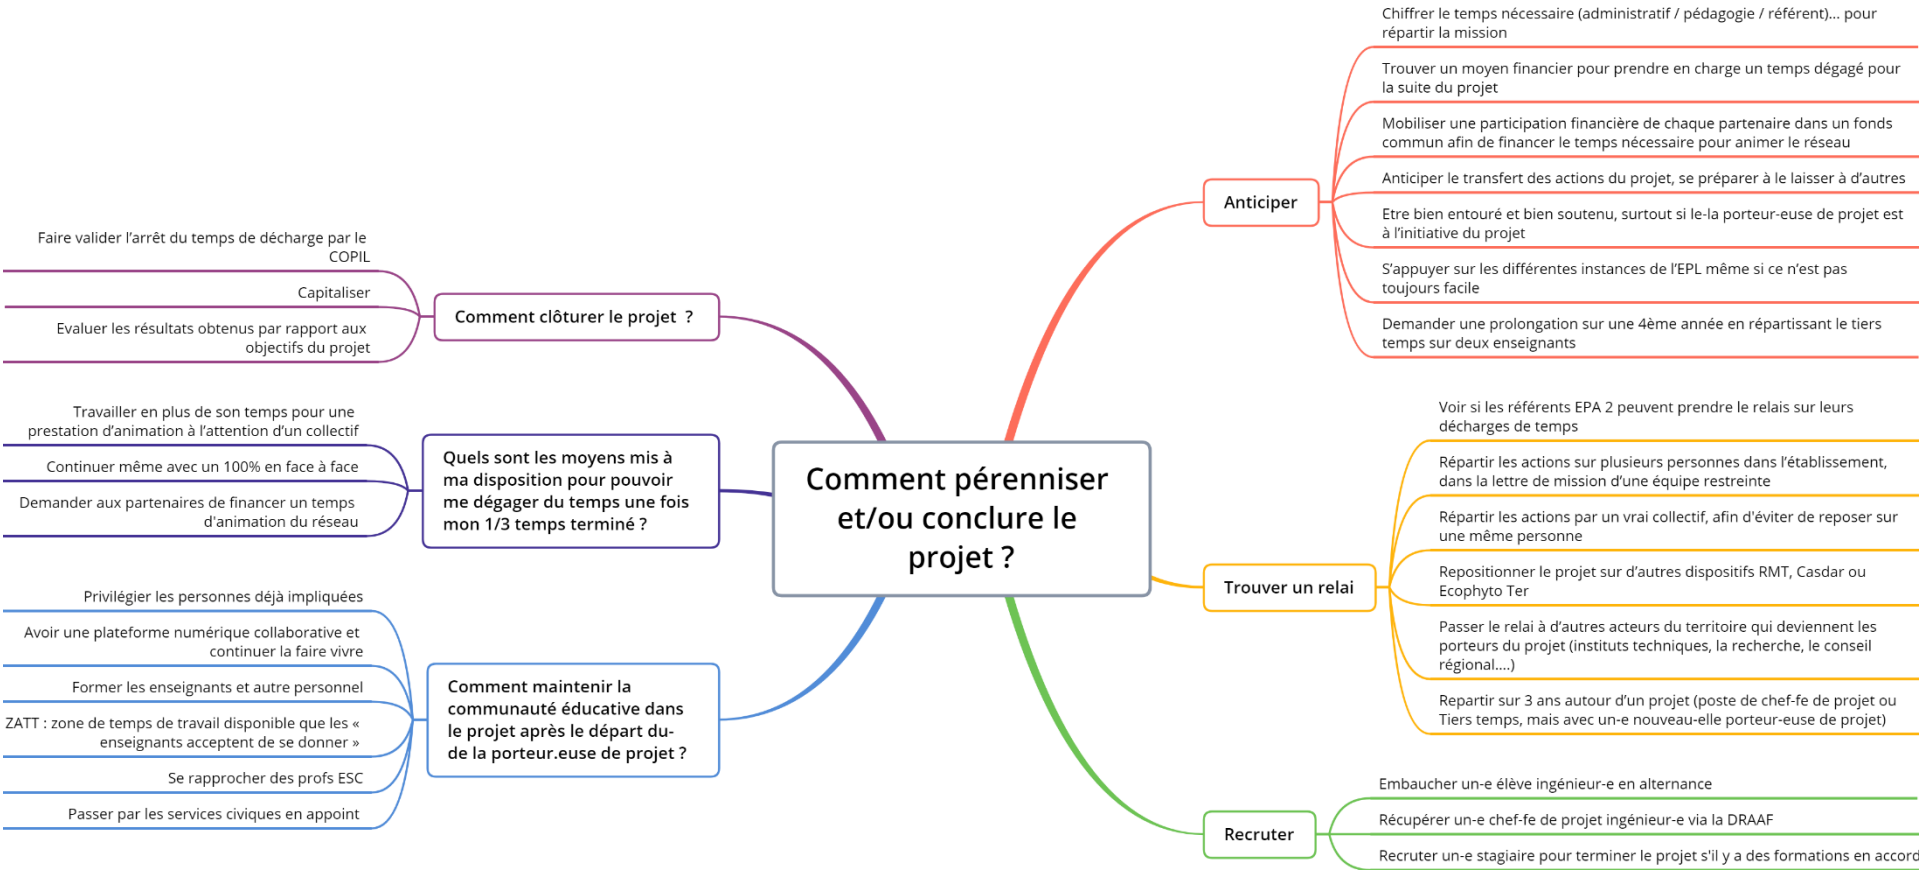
Comment pérenniser et/ou conclure le projet ?

Anticiper

Chiffrer le temps nécessaire (administratif / pédagogie / référent)... pour répartir la mission

Trouver un moyen financier pour prendre en charge un temps dégagé pour la suite du projet

Mobiliser une participation financière de chaque partenaire dans un fonds commun afin de financer le temps nécessaire pour animer le réseau

Anticiper le transfert des actions du projet, se préparer à le laisser à d'autres

Etre bien entouré et bien soutenu, surtout si le-la porteur-euse de projet est à l'initiative du projet

S'appuyer sur les différentes instances de l'EPL même si ce n'est pas toujours facile

Demander une prolongation sur une 4ème année en répartissant le tiers temps sur deux enseignants

Trouver un relai

Voir si les référents EPA 2 peuvent prendre le relais sur leurs décharges de temps

Répartir les actions sur plusieurs personnes dans l'établissement, dans la lettre de mission d'une équipe restreinte

Répartir les actions par un vrai collectif, afin d'éviter de reposer sur une même personne

Repositionner le projet sur d'autres dispositifs RMT, Casdar ou Ecophyto Ter

Passer le relai à d'autres acteurs du territoire qui deviennent les porteurs du projet (instituts techniques, la recherche, le conseil régional....)

Repartir sur 3 ans autour d'un projet (poste de chef-fe de projet ou Tiers temps, mais avec un-e nouveau-elle porteur-euse de projet)

Recruter

Embaucher un-e élève ingénieur-e en alternance

Récupérer un-e chef-fe de projet ingénieur-e via la DRAAF

Recruter un-e stagiaire pour terminer le projet s'il y a des formations en accord

Comment clôturer le projet ?

Faire valider l'arrêt du temps de décharge par le COPIL

Capitaliser

Evaluer les résultats obtenus par rapport aux objectifs du projet

Quels sont les moyens mis à ma disposition pour pouvoir me dégager du temps une fois mon 1/3 temps terminé ?

Travailler en plus de son temps pour une prestation d'animation à l'attention d'un collectif

Continuer même avec un 100% en face à face

Demander aux partenaires de financer un temps d'animation du réseau

Comment maintenir la communauté éducative dans le projet après le départ du-de la porteur.euse de projet ?

Privilégier les personnes déjà impliquées

Avoir une plateforme numérique collaborative et continuer la faire vivre

Former les enseignants et autre personnel

ZATT : zone de temps de travail disponible que les « enseignants acceptent de se donner »

Se rapprocher des profs ESC

Passer par les services civiques en appoint